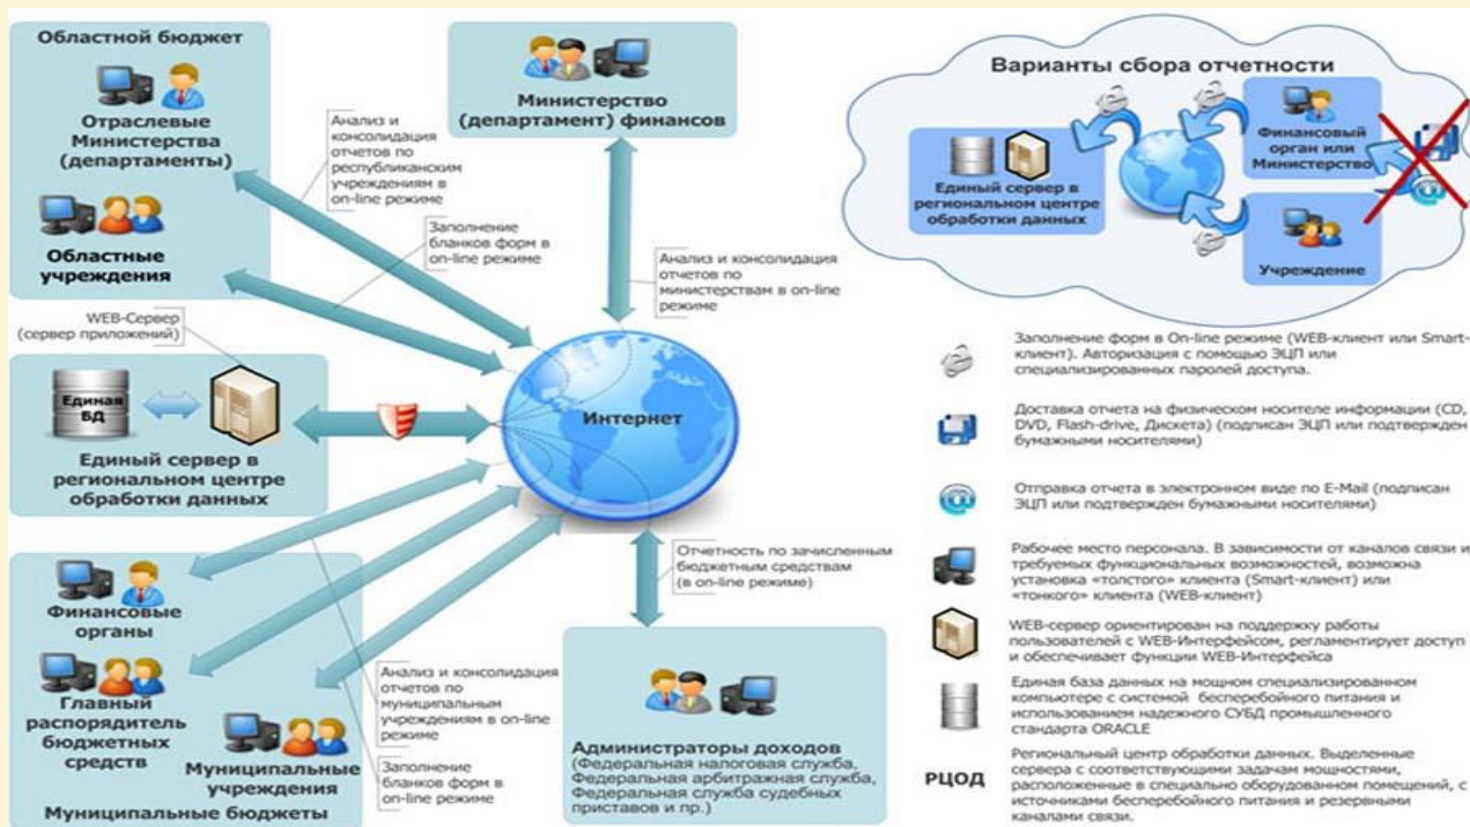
Областной бюджет

Отраслевые Министерства (департаменты)

Областные учреждения

Анализ и консолидация отчетов по республиканским учреждениям в on-line режиме

Заполнение бланков форм в on-line режиме

Министерство (департамент) финансов

Анализ и консолидация отчетов по министерствам в on-line режиме

Варианты сбора отчетности

Единый сервер в региональном центре обработки данных

Финансовый орган или Министерство

Учреждение

WEB-Сервер (сервер приложений)

Единая БД

Единый сервер в региональном центре обработки данных

Интернет

Заполнение форм в On-line режиме (WEB-клиент или Smart-клиент). Авторизация с помощью ЭЦП или специализированных паролей доступа.

Доставка отчета на физическом носителе информации (CD, DVD, Flash-drive, Дискета) (подписан ЭЦП или подтвержден бумажными носителями)

Отправка отчета в электронном виде по E-Mail (подписан ЭЦП или подтвержден бумажными носителями)

Рабочее место персонала. В зависимости от каналов связи и требуемых функциональных возможностей, возможна установка «толстого» клиента (Smart-клиент) или «тонкого» клиента (WEB-клиент)

WEB-сервер ориентирован на поддержку работы пользователей с WEB-Интерфейсом, регламентирует доступ и обеспечивает функции WEB-Интерфейса

Единая база данных на мощном специализированном компьютере с системой бесперебойного питания и использованием надежного СУБД промышленного стандарта ORACLE

РЦОД

Региональный центр обработки данных. Выделенные сервера с соответствующими задачам мощностями, расположенные в специально оборудованном помещений, с источниками бесперебойного питания и резервными каналами связи.

Финансовые органы

Главный распорядитель бюджетных средств

Муниципальные учреждения

Муниципальные бюджеты

Анализ и консолидация отчетов по муниципальным учреждениям в on-line режиме

Заполнение бланков форм в on-line режиме

Отчетность по зачисленным бюджетным средствам (в on-line режиме)

Администраторы доходов (Федеральная налоговая служба, Федеральная арбитражная служба, Федеральная служба судебных приставов и пр.)